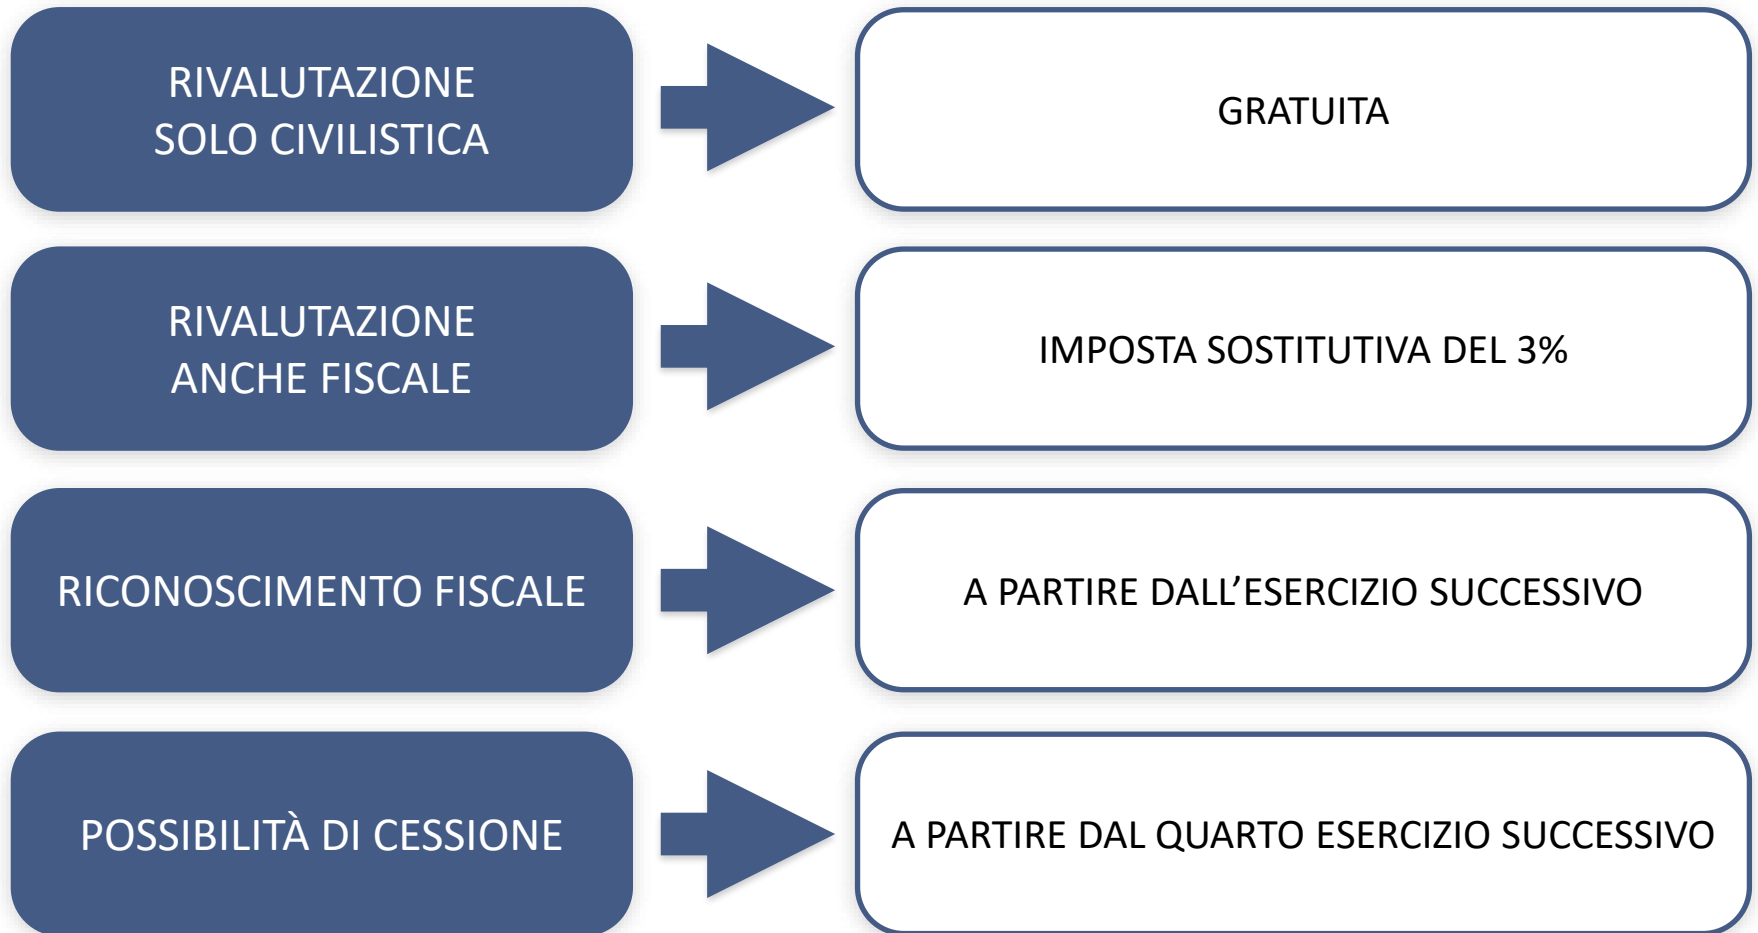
RIVALUTAZIONE SOLO CIVILISTICA

GRATUITA

RIVALUTAZIONE ANCHE FISCALE

IMPOSTA SOSTITUTIVA DEL 3%

RICONOSCIMENTO FISCALE

A PARTIRE DALL'ESERCIZIO SUCCESSIVO

POSSIBILITÀ DI CESSIONE

A PARTIRE DAL QUARTO ESERCIZIO SUCCESSIVO